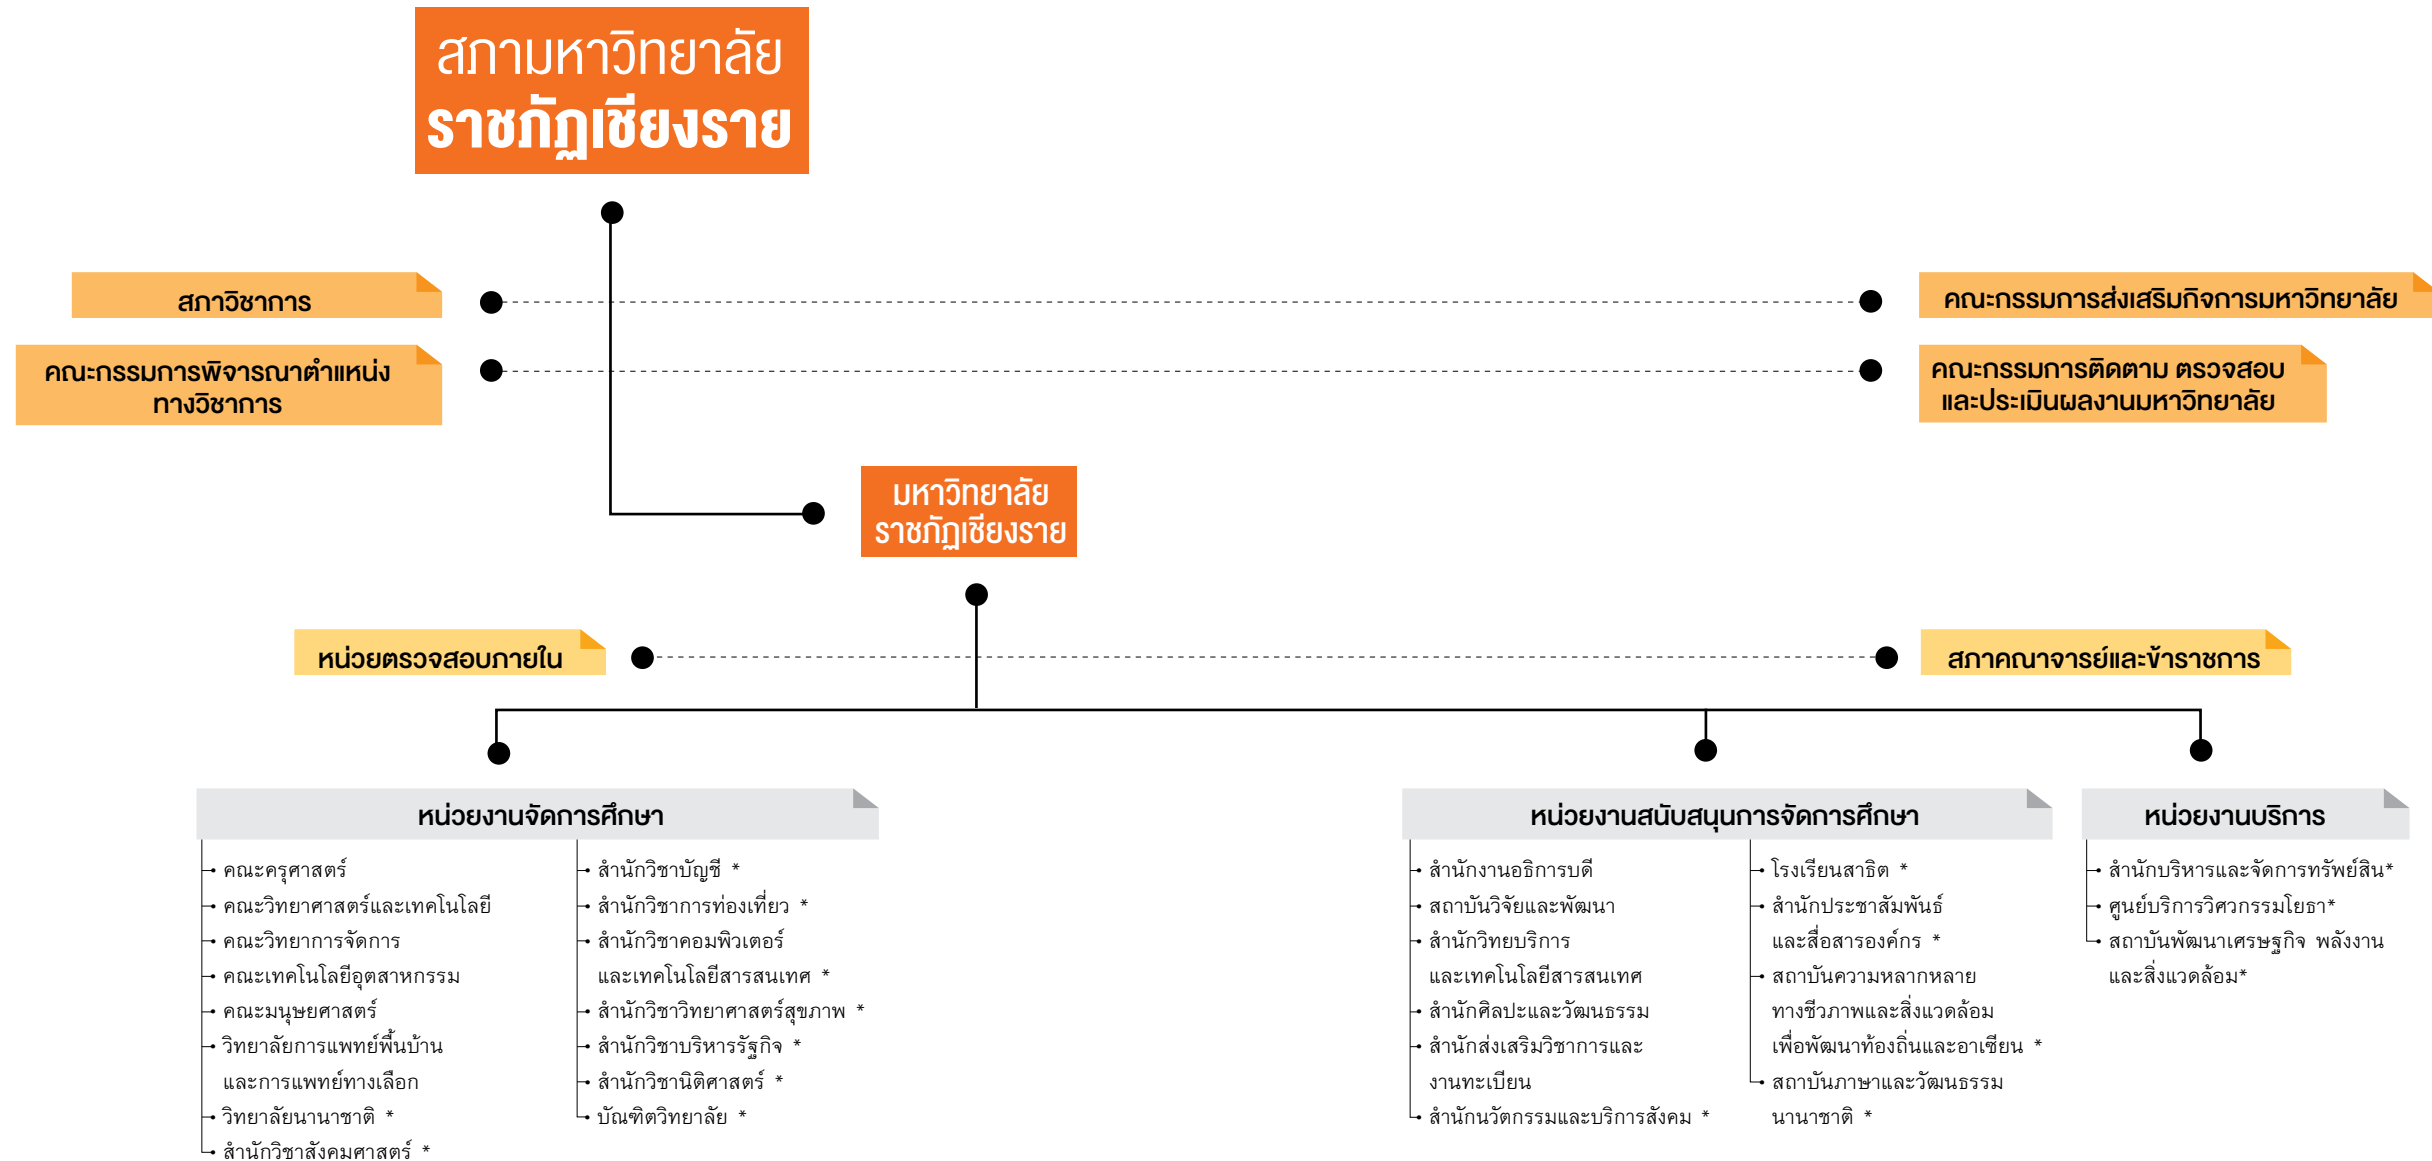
สภามหาวิทยาลัย
ราชภัฏเชียงราย

สภาวิชาการ

คณะกรรมการส่งเสริมกิจการมหาวิทยาลัย

คณะกรรมการพิจารณาตำแหน่งทางวิชาการ

คณะกรรมการติดตาม ตรวจสอบและประเมินผลงานมหาวิทยาลัย

มหาวิทยาลัยราชภัฏเชียงราย

หน่วยตรวจสอบภายใน

สภาคณาจารย์และข้าราชการ

หน่วยงานจัดการศึกษา

- คณะครุศาสตร์
- คณะวิทยาศาสตร์และเทคโนโลยี
- คณะวิทยาการจัดการ
- คณะเทคโนโลยีอุตสาหกรรม
- คณะมนุษยศาสตร์
- วิทยาลัยการแพทย์พื้นบ้านและการแพทย์ทางเลือก
- วิทยาลัยนานาชาติ *
- สำนักวิชาสังคมศาสตร์ *

- สำนักวิชาบัญชี *
- สำนักวิชาการท่องเที่ยว *
- สำนักวิชาคอมพิวเตอร์และเทคโนโลยีสารสนเทศ *
- สำนักวิชาวิทยาศาสตร์สุขภาพ *
- สำนักวิชาบริหารรัฐกิจ *
- สำนักวิชานิติศาสตร์ *
- บัณฑิตวิทยาลัย *

หน่วยงานสนับสนุนการจัดการศึกษา

- สำนักงานอธิการบดี
- สถาบันวิจัยและพัฒนา
- สำนักวิทยบริการและเทคโนโลยีสารสนเทศ
- สำนักศิลปะและวัฒนธรรม
- สำนักส่งเสริมวิชาการและงานทะเบียน
- สำนักนวัตกรรมและบริการสังคม *

- โรงเรียนสาธิต *
- สำนักประชาสัมพันธ์และสื่อสารองค์กร *
- สถาบันความหลากหลายทางชีวภาพและสิ่งแวดล้อมเพื่อพัฒนาท้องถิ่นและอาเซียน *
- สถาบันภาษาและวัฒนธรรมนานาชาติ *

หน่วยงานบริการ

- สำนักบริหารและจัดการทรัพย์สิน*
- ศูนย์บริการวิศวกรรมโยธา*
- สถาบันพัฒนาเศรษฐกิจ พลังงานและสิ่งแวดล้อม*